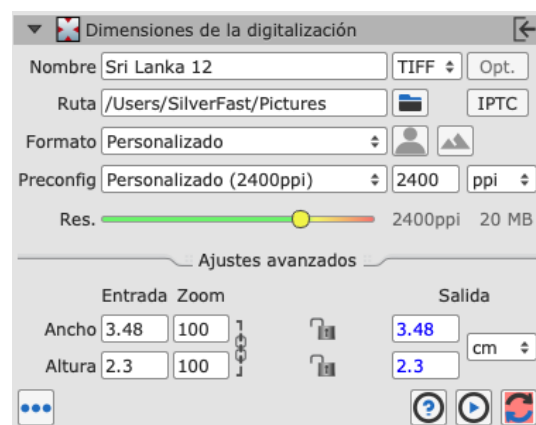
Dimensiones de la digitalización

Nombre Sri Lanka 12 TIFF Opt.

Ruta /Users/SilverFast/Pictures IPTC

Formato Personalizado

Preconfig Personalizado (2400ppi) 2400 ppi

Res. 2400ppi 20 MB

Ajustes avanzados

Entrada Zoom Salida

Ancho 3.48 100 3.48

Altura 2.3 100 2.3 cm

•••